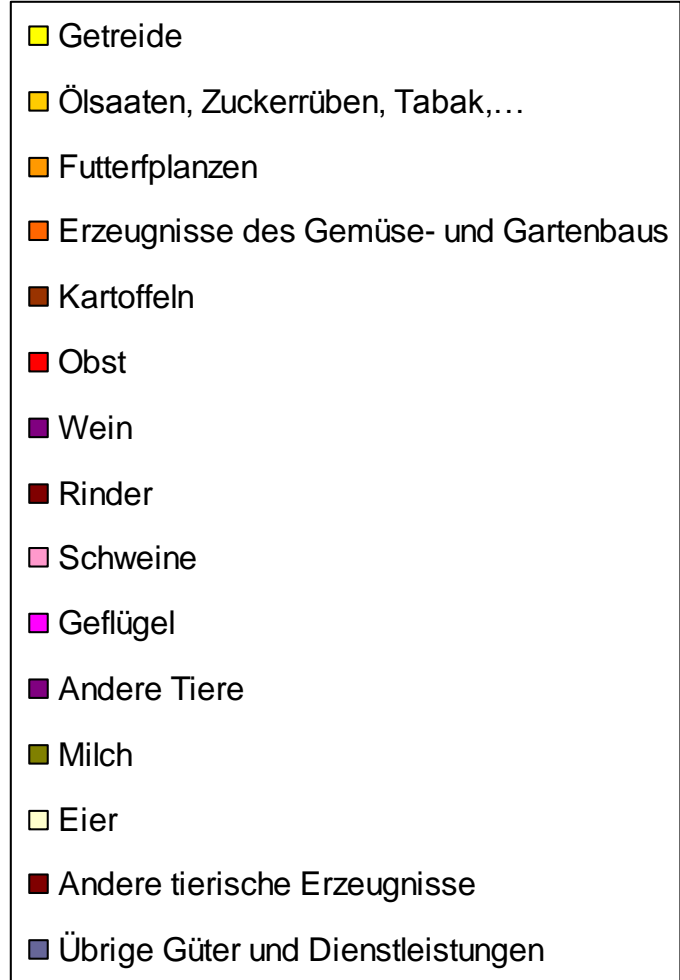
Getreide

Ölsaaten, Zuckerrüben, Tabak,…

Futterplanzen

Erzeugnisse des Gemüse- und Gartenbaus

Kartoffeln

Obst

Wein

Rinder

Schweine

Geflügel

Andere Tiere

Milch

Eier

Andere tierische Erzeugnisse

Übrige Güter und Dienstleistungen